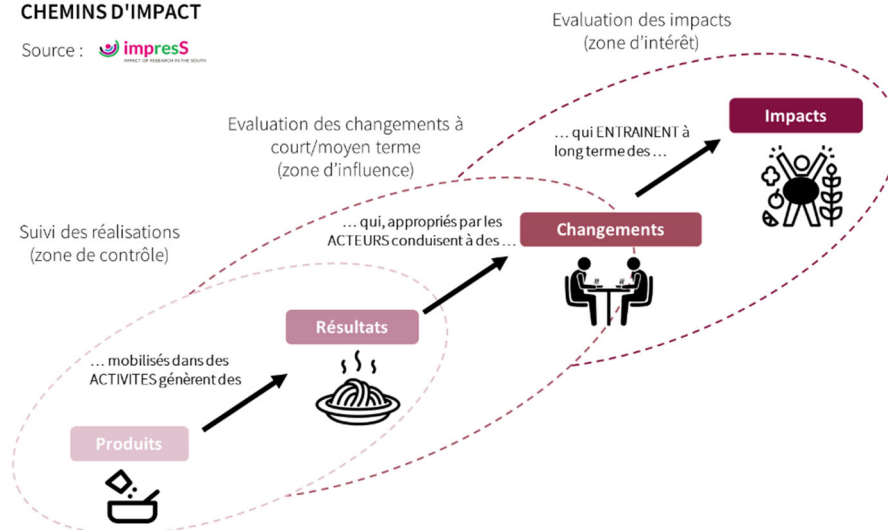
CHEMINS D'IMPACT

Source : impresS IMPACT OF RESEARCH IN THE SOUTH

Evaluation des impacts
(zone d'intérêt)

Evaluation des changements à court/moyen terme
(zone d'influence)

Suivi des réalisations
(zone de contrôle)

Impacts

… qui ENTRAINENT à long terme des …

Changements

… qui, appropriés par les ACTEURS conduisent à des …

Résultats

… mobilisés dans des ACTIVITES génèrent des

Produits